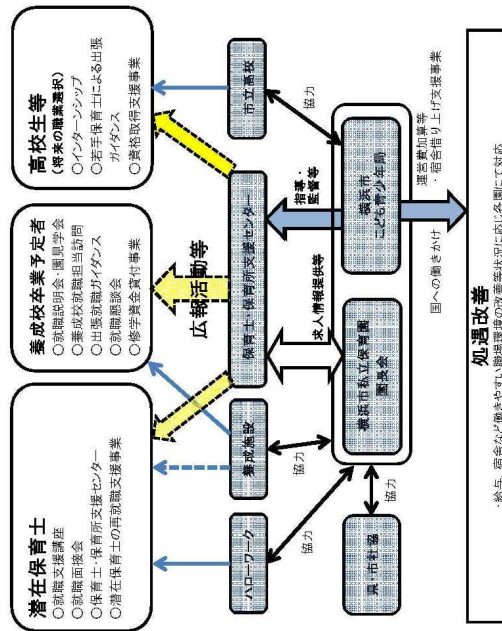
潜在保育士
○就職支援講座
○就職面接会
○保育士・保育所支援センター
○潜在保育士の再就職支援事業

養成校卒業予定者
○就職説明会・園見学会
○養成校就職担当訪問
○出張就職ガイダンス
○就職懇談会
○修学資金貸付事業

高校生等
（将来の職業選択）
○インターンシップ
○若手保育士による出張ガイダンス
○資格取得支援事業

広報活動等

ハローワーク

養成施設

保育士・保育所支援センター

市立高校

協力

協力

協力

協力

求人情報提供等

指導・監督等

横浜市私立保育園園長会

横浜市こども青少年局

県・市社協

国への働きかけ

運営費加算等
・宿舎借り上げ支援事業

処遇改善
・給与、宿舎など働きやすい職場環境の改善を状況に応じ各園にて対応